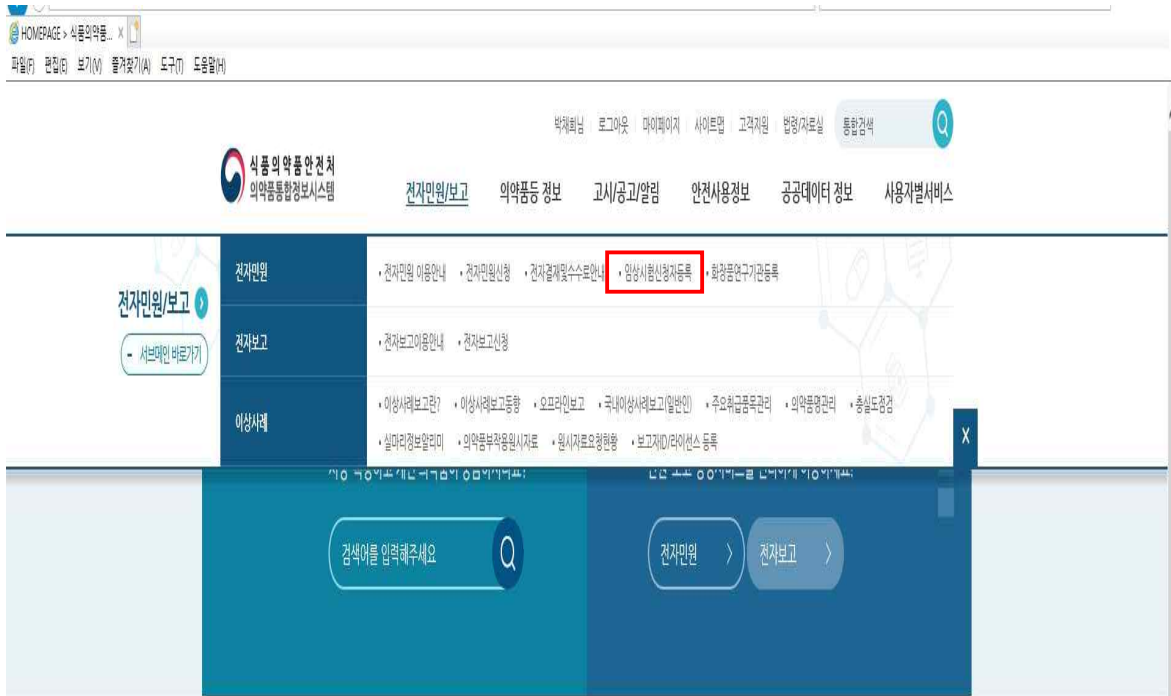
HOMEPAGE > 식품의약품... ×

파일(F) 편집(E) 보기(V) 즐겨찾기(A) 도구(T) 도움말(H)

박채희님 로그아웃 마이페이지 사이트맵 고객지원 법령/자료실 통합검색

식품의약품안전처
의약품통합정보시스템

전자민원/보고 의약품등 정보 고시/공고/알림 안전사용정보 공공데이터 정보 사용자별서비스

전자민원/보고

- 서브메인 바로가기

전자민원
· 전자민원 이용안내 · 전자민원신청 · 전자결재및수수료안내 · 임상시험신청자등록 · 화장품연구기관등록

전자보고
· 전자보고이용안내 · 전자보고신청

이상사례
· 이상사례보고란? · 이상사례보고동향 · 오프라인보고 · 국내이상사례보고(일반인) · 주요취급품목관리 · 의약품명관리 · 충실도점검
· 실마리정보알리미 · 의약품부작용원시자료 · 원시자료요청현황 · 보고자ID/라이선스 등록

X

검색어를 입력해주세요

전자민원 〉 전자보고 〉